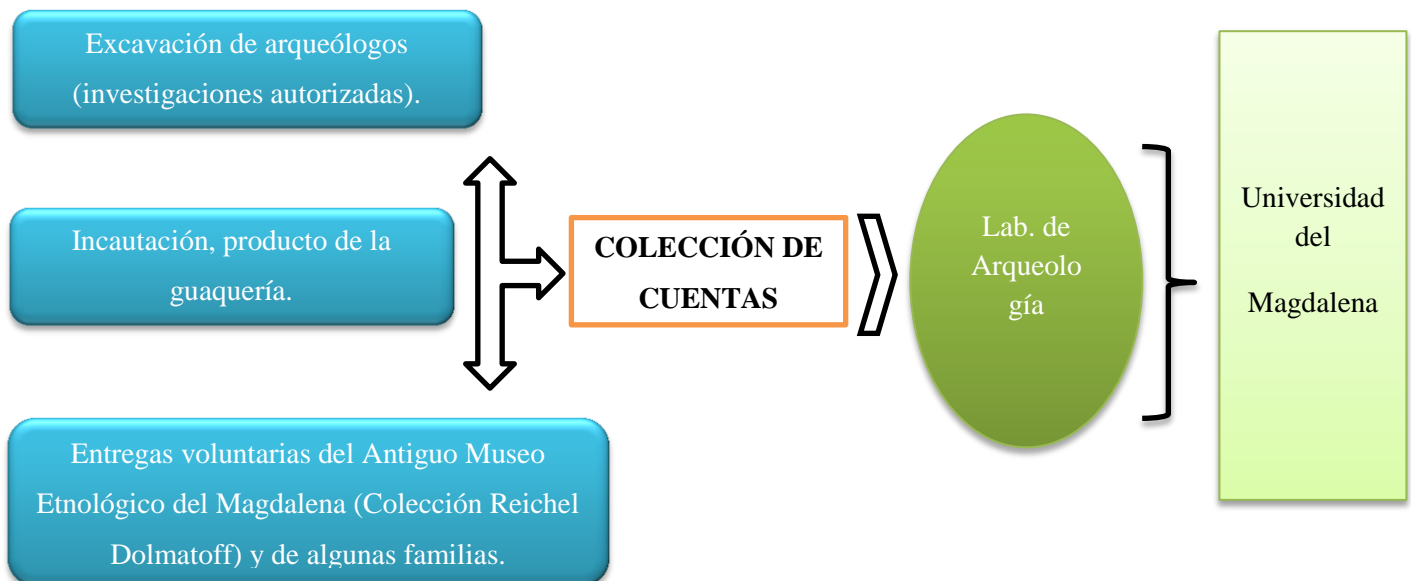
Excavación de arqueólogos (investigaciones autorizadas).

Incautación, producto de la guaquería.

Entregas voluntarias del Antiguo Museo Etnológico del Magdalena (Colección Reichel Dolmatoff) y de algunas familias.

COLECCIÓN DE CUENTAS

Lab. de Arqueolo gía

Universidad del Magdalena